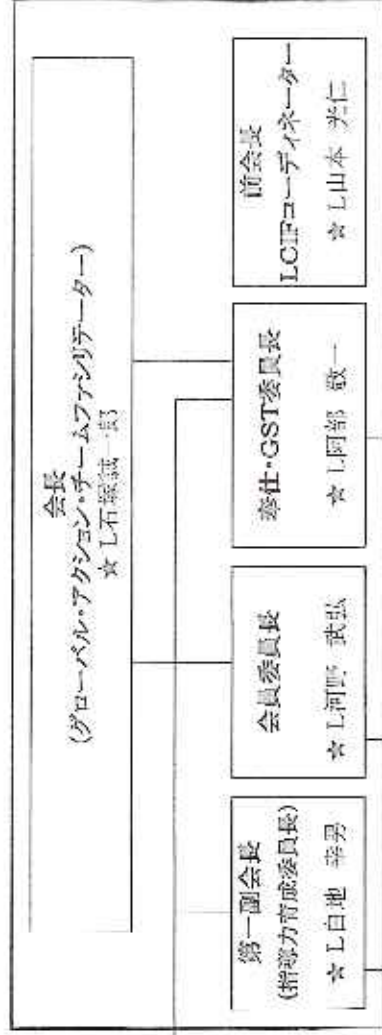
会長
(グローバル・アクション・チームファシリテーター)
☆ L石築 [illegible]

前会長
LCIFコーディネーター
☆ L山本 光仁

奉仕・GST委員長
☆ L岡部 敬一

会員委員長
☆ L河野 武弘

第一副会長
(指導力育成委員長)
☆ L白地 幸男